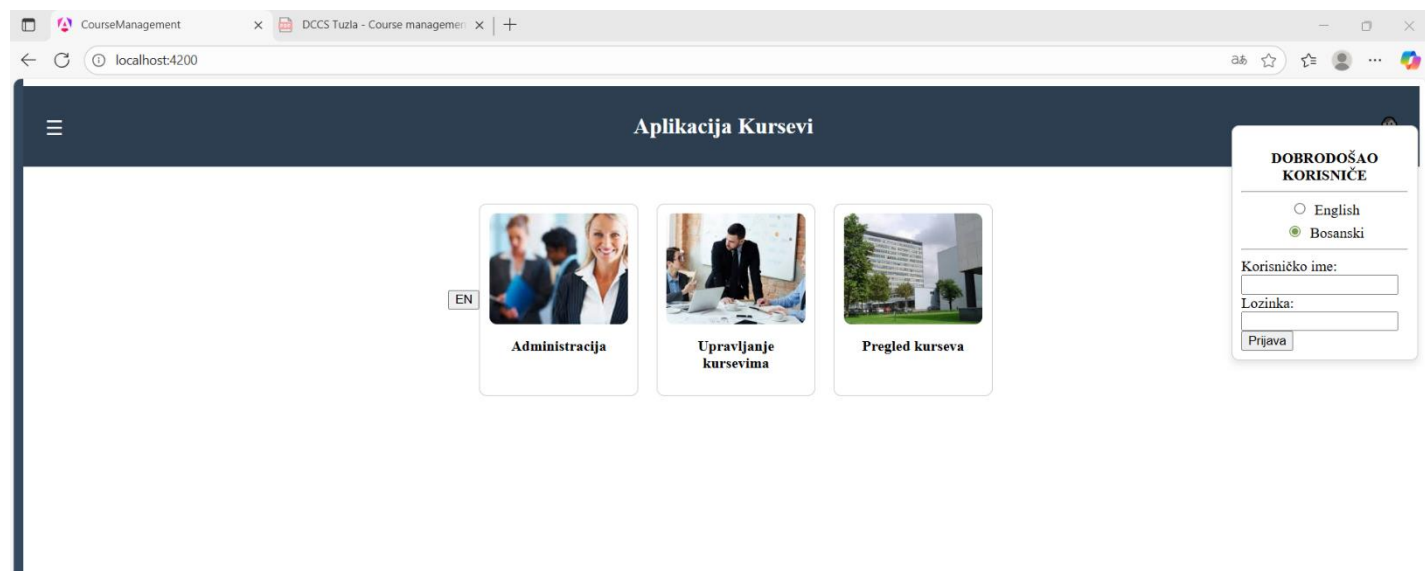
CourseManagement
DCCS Tuzla - Course managemen
localhost:4200

Aplikacija Kursevi

EN

Administracija

Upravljanje kursevima

Pregled kurseva

DOBRODOŠAO KORISNIČE

English
Bosanski

Korisničko ime:

Lozinka:

Prijava